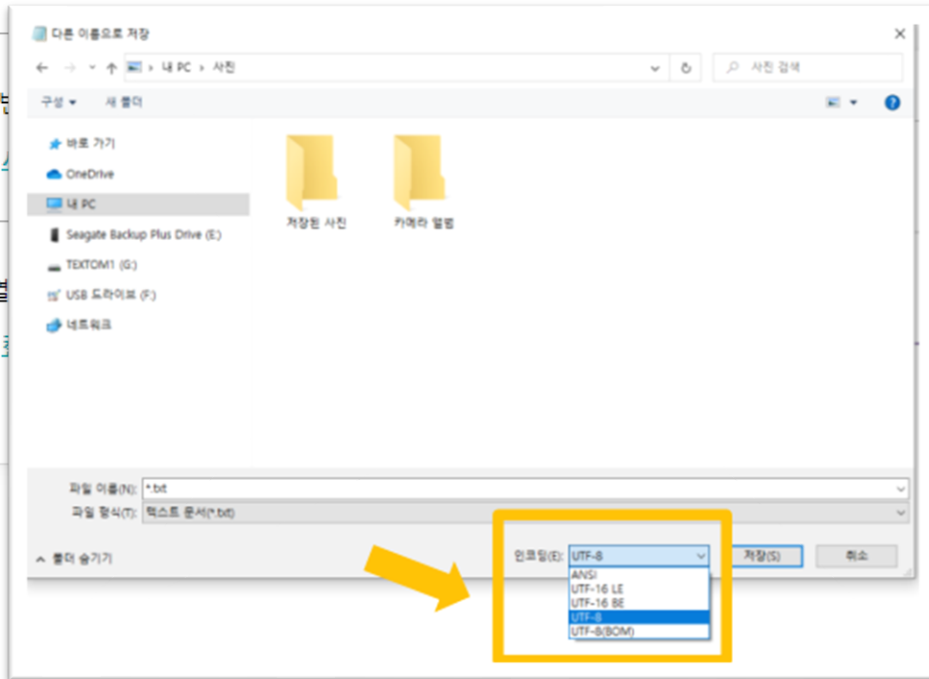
다른 이름으로 저장

← → ˅ ↑ > 내 PC > 사진

사진 검색

구성 ▾ 새 폴더

바로 가기
OneDrive
내 PC
Seagate Backup Plus Drive (E:)
TEXTOM1 (G:)
USB 드라이브 (F:)
네트워크

저장된 사진
카메라 앨범

파일 이름(N): *.txt
파일 형식(T): 텍스트 문서(*.txt)

폴더 숨기기

인코딩(E): UTF-8
ANSI
UTF-16 LE
UTF-16 BE
UTF-8
UTF-8(BOM)

저장(S)
취소